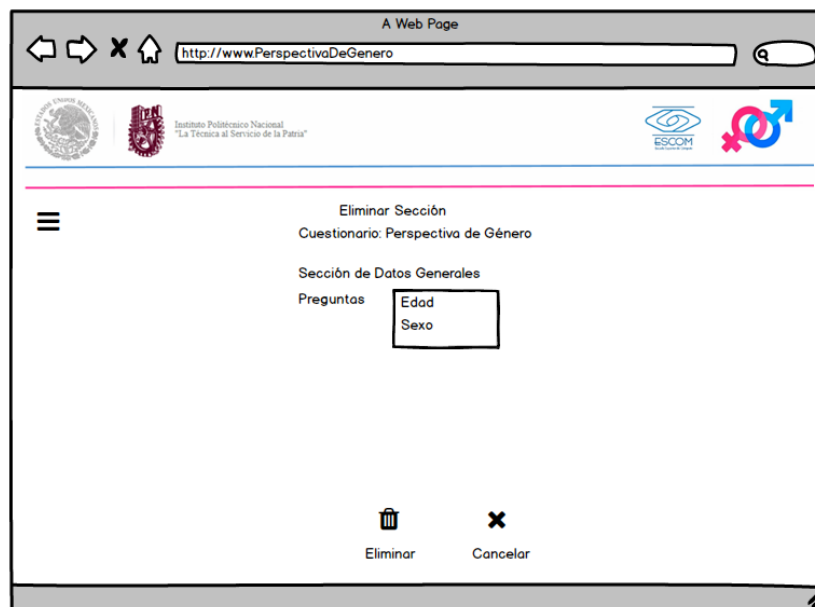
A Web Page

http://www.PerspectivaDeGenero

ESTADOS UNIDOS MEXICANOS

IPN

Instituto Politécnico Nacional
"La Técnica al Servicio de la Patria"

ESCOM

Eliminar Sección
Cuestionario: Perspectiva de Género

Sección de Datos Generales

Preguntas

Edad
Sexo

Eliminar

Cancelar